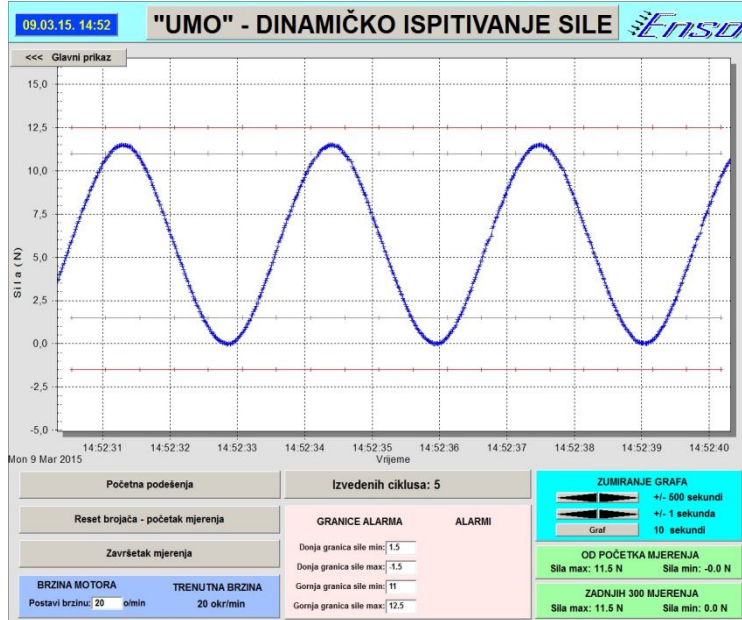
09.03.15. 14:52

"UMO" - DINAMIČKO ISPITIVANJE SILE

Enso

<<< Glavni prikaz

15,0
12,5
10,0
7,5
5,0
2,5
0,0
-2,5
-5,0

Sila (N)

14:52:31 14:52:32 14:52:33 14:52:34 14:52:35 14:52:36 14:52:37 14:52:38 14:52:39 14:52:40

Mon 9 Mar 2015

Vrijeme

Početna podešenja

Izvedenih ciklusa: 5

Reset brojača - početak mjerenja

Završetak mjerenja

GRANICE ALARMA

ALARMI

Donja granica sile min: 1.5

Donja granica sile max: -1.5

Gornja granica sile min: 11

Gornja granica sile max: 12.5

BRZINA MOTORA

Postavi brzinu: 20 o/min

TRENUTNA BRZINA

20 okr/min

ZUMIRANJE GRAFA

+/- 500 sekundi

+/- 1 sekunda

Graf

10 sekundi

OD POČETKA MJERENJA

Sila max: 11.5 N Sila min: -0.0 N

ZADNJIH 300 MJERENJA

Sila max: 11.5 N Sila min: 0.0 N